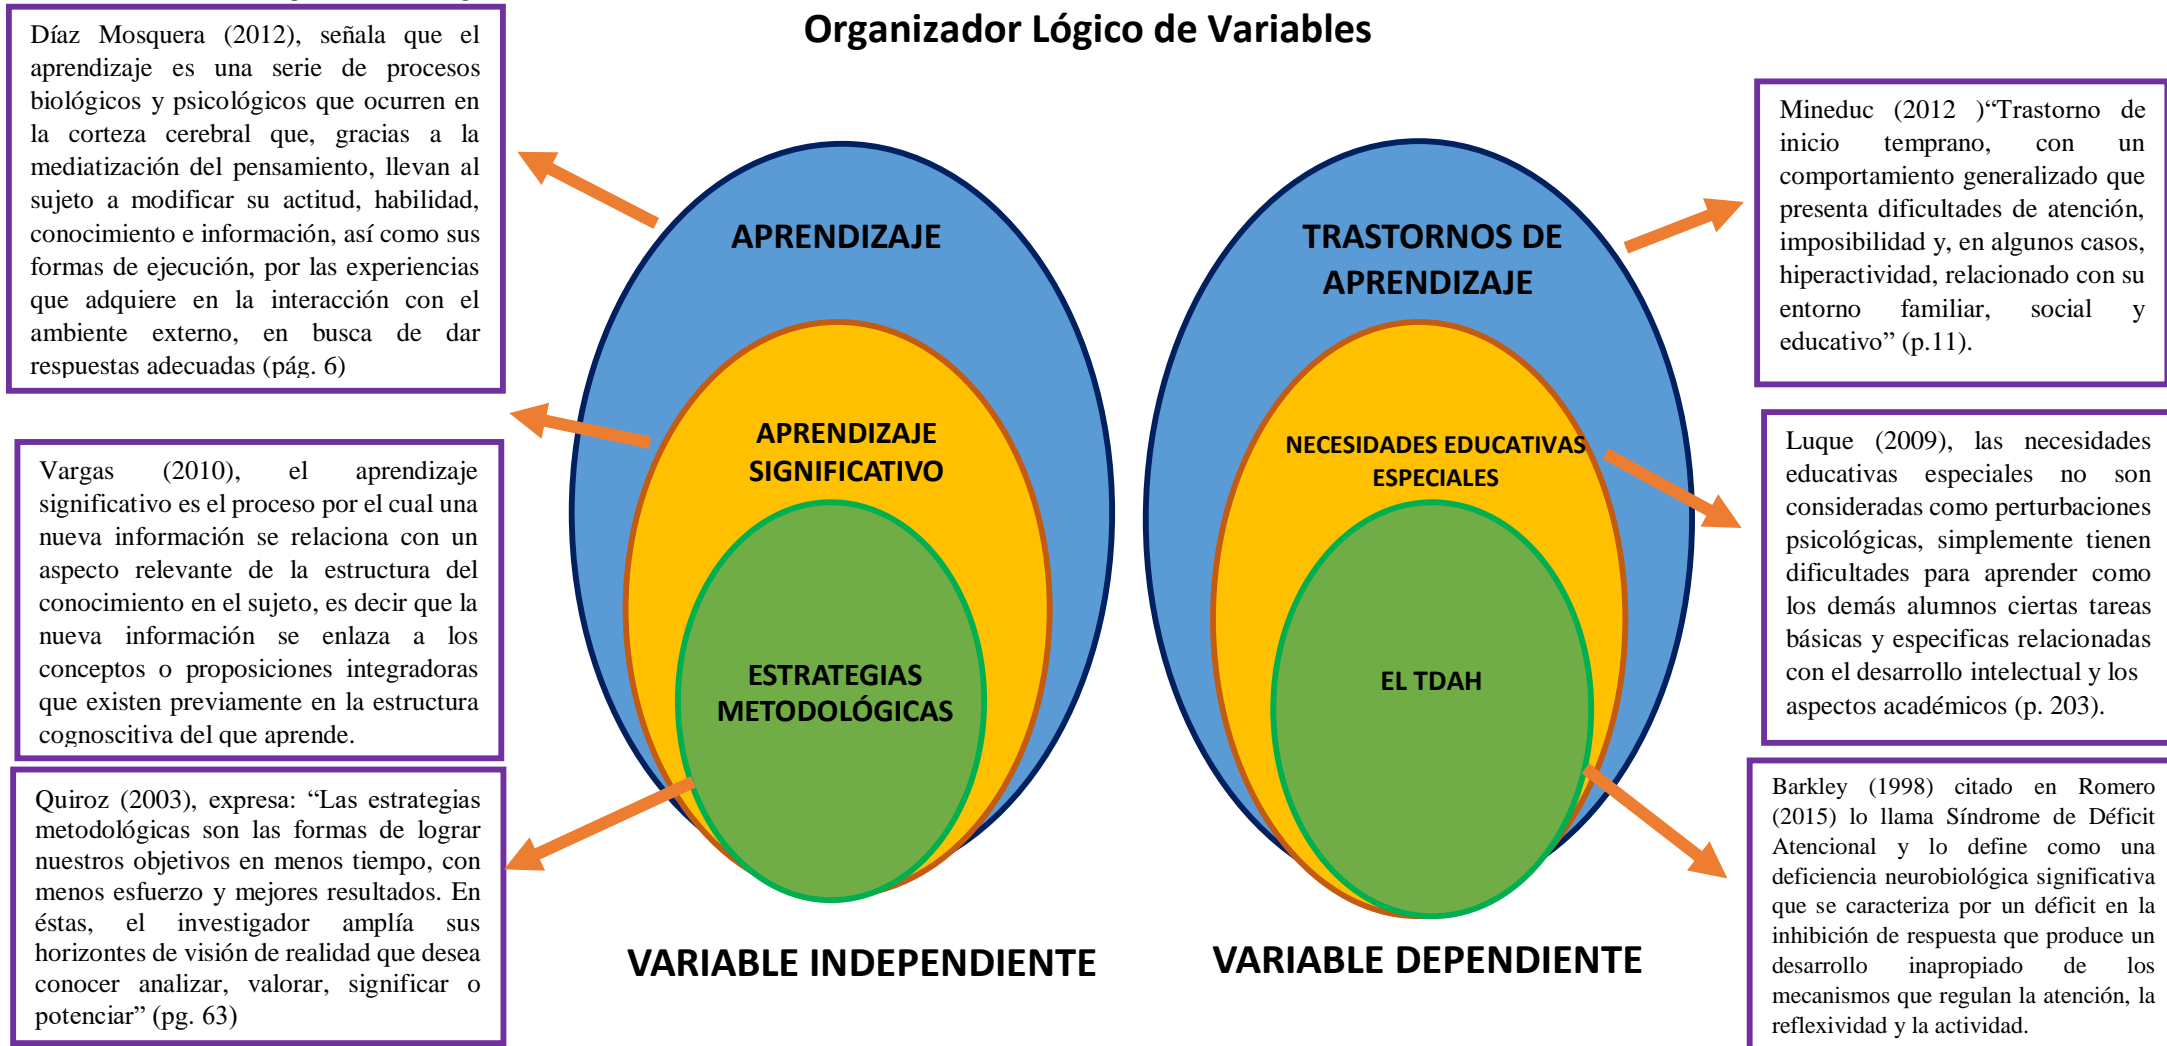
Organizador Lógico de Variables

Díaz Mosquera (2012), señala que el aprendizaje es una serie de procesos biológicos y psicológicos que ocurren en la corteza cerebral que, gracias a la mediatización del pensamiento, llevan al sujeto a modificar su actitud, habilidad, conocimiento e información, así como sus formas de ejecución, por las experiencias que adquiere en la interacción con el ambiente externo, en busca de dar respuestas adecuadas (pág. 6)

Vargas (2010), el aprendizaje significativo es el proceso por el cual una nueva información se relaciona con un aspecto relevante de la estructura del conocimiento en el sujeto, es decir que la nueva información se enlaza a los conceptos o proposiciones integradoras que existen previamente en la estructura cognoscitiva del que aprende.

Quiroz (2003), expresa: "Las estrategias metodológicas son las formas de lograr nuestros objetivos en menos tiempo, con menos esfuerzo y mejores resultados. En éstas, el investigador amplía sus horizontes de visión de realidad que desea conocer analizar, valorar, significar o potenciar" (pg. 63)

APRENDIZAJE

APRENDIZAJE SIGNIFICATIVO

ESTRATEGIAS METODOLÓGICAS

VARIABLE INDEPENDIENTE

TRASTORNOS DE APRENDIZAJE

NECESIDADES EDUCATIVAS ESPECIALES

EL TDAH

VARIABLE DEPENDIENTE

Mineduc (2012 )"Trastorno de inicio temprano, con un comportamiento generalizado que presenta dificultades de atención, imposibilidad y, en algunos casos, hiperactividad, relacionado con su entorno familiar, social y educativo" (p.11).

Luque (2009), las necesidades educativas especiales no son consideradas como perturbaciones psicológicas, simplemente tienen dificultades para aprender como los demás alumnos ciertas tareas básicas y especificas relacionadas con el desarrollo intelectual y los aspectos académicos (p. 203).

Barkley (1998) citado en Romero (2015) lo llama Síndrome de Déficit Atencional y lo define como una deficiencia neurobiológica significativa que se caracteriza por un déficit en la inhibición de respuesta que produce un desarrollo inapropiado de los mecanismos que regulan la atención, la reflexividad y la actividad.